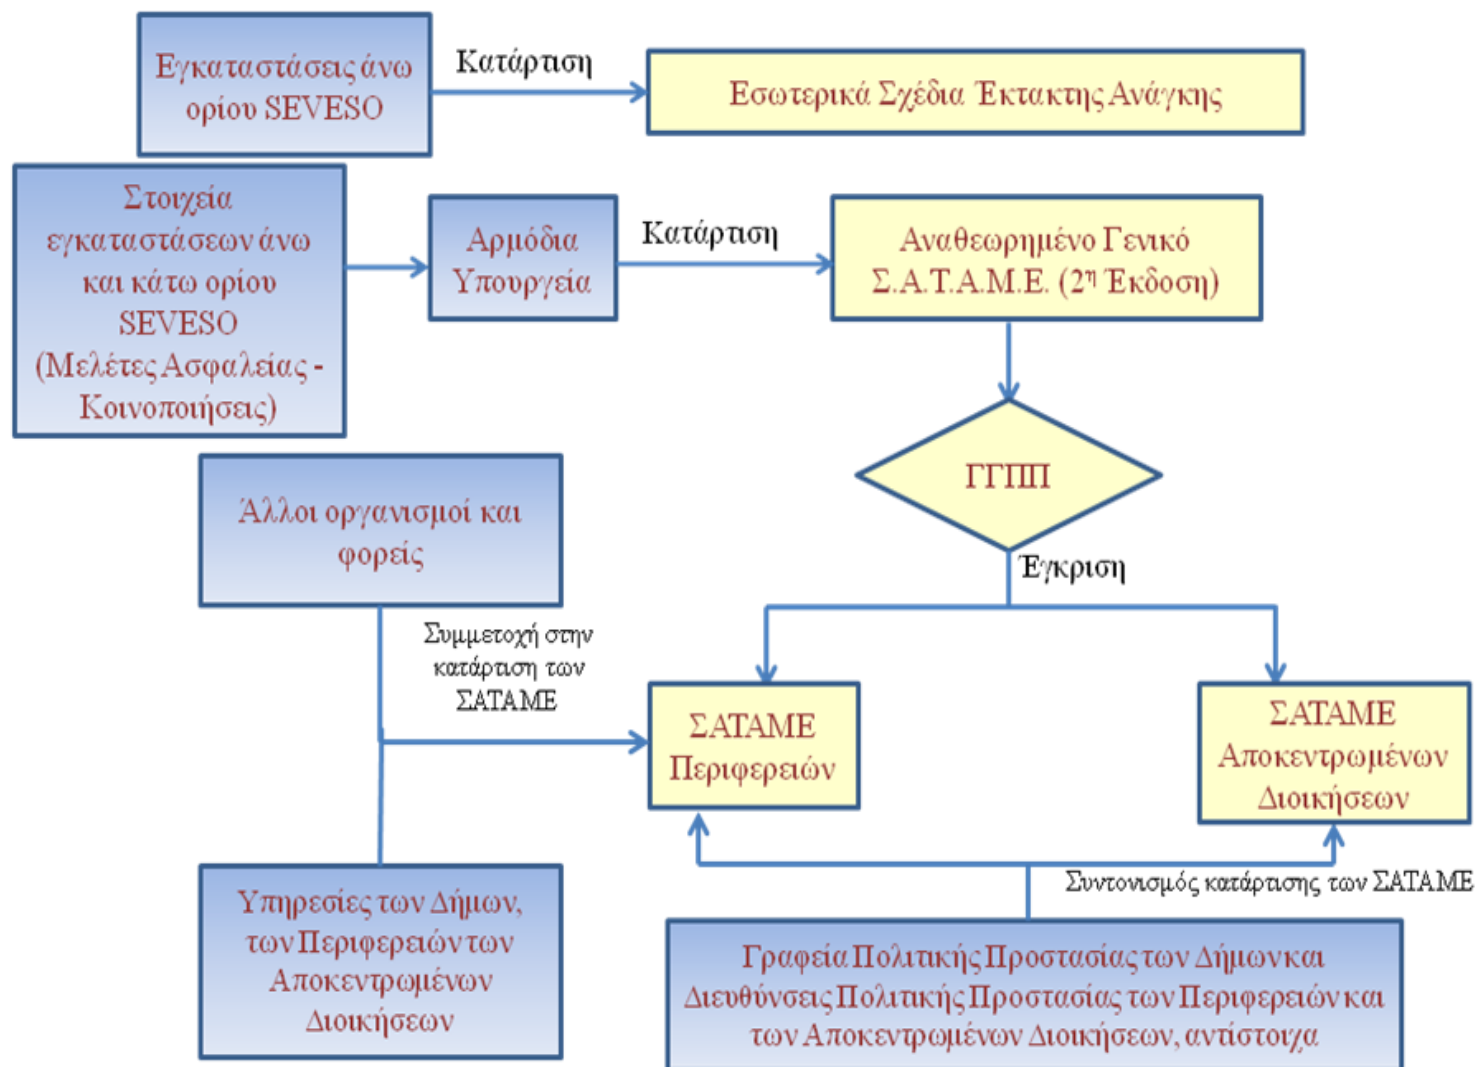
Εγκαταστάσεις άνω ορίου SEVESO

Κατάρτιση

Εσωτερικά Σχέδια Έκτακτης Ανάγκης

Στοιχεία εγκαταστάσεων άνω και κάτω ορίου SEVESO (Μελέτες Ασφαλείας - Κοινοποιήσεις)

Αρμόδια Υπουργεία

Κατάρτιση

Αναθεωρημένο Γενικό Σ.Α.Τ.Α.Μ.Ε. ($2^η$ Έκδοση)

ΓΓΠΠ

Έγκριση

Άλλοι οργανισμοί και φορείς

Συμμετοχή στην κατάρτιση των ΣΑΤΑΜΕ

ΣΑΤΑΜΕ Περιφερειών

ΣΑΤΑΜΕ Αποκεντρωμένων Διοικήσεων

Συντονισμός κατάρτισης των ΣΑΤΑΜΕ

Υπηρεσίες των Δήμων, των Περιφερειών των Αποκεντρωμένων Διοικήσεων

Γραφεία Πολιτικής Προστασίας των Δήμων και Διευθύνσεις Πολιτικής Προστασίας των Περιφερειών και των Αποκεντρωμένων Διοικήσεων, αντίστοιχα